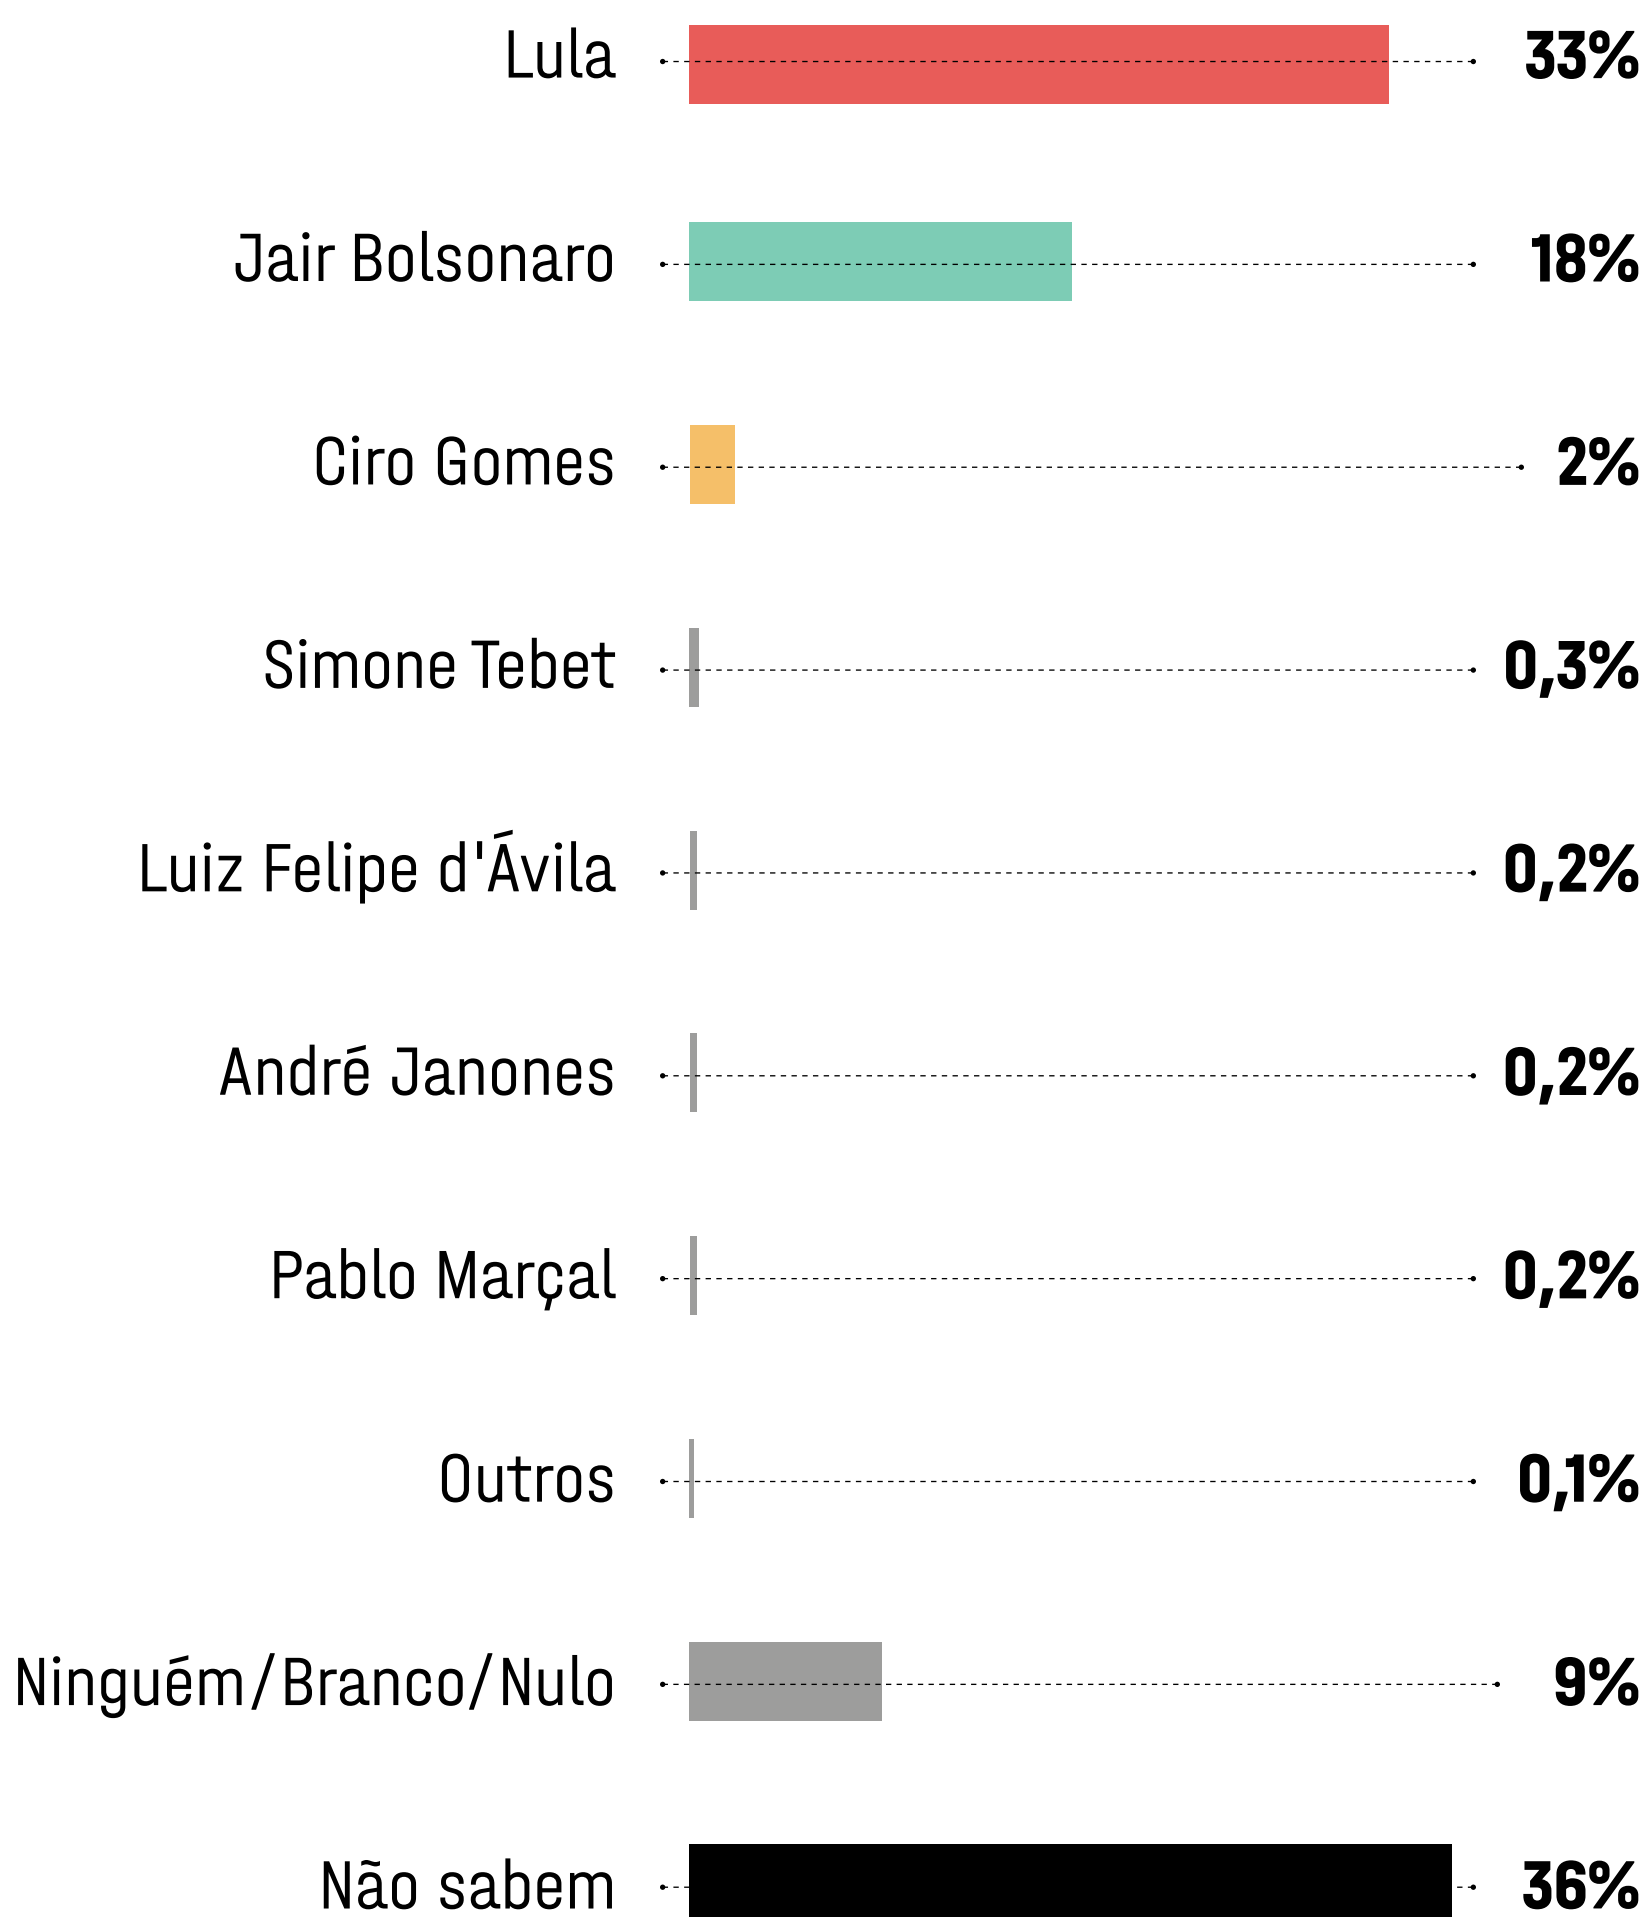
| | |
|---|---|
| Lula | 33% |
| Jair Bolsonaro | 18% |
| Ciro Gomes | 2% |
| Simone Tebet | 0,3% |
| Luiz Felipe d'Ávila | 0,2% |
| André Janones | 0,2% |
| Pablo Marçal | 0,2% |
| Outros | 0,1% |
| Ninguém/Branco/Nulo | 9% |
| Não sabem | 36% |